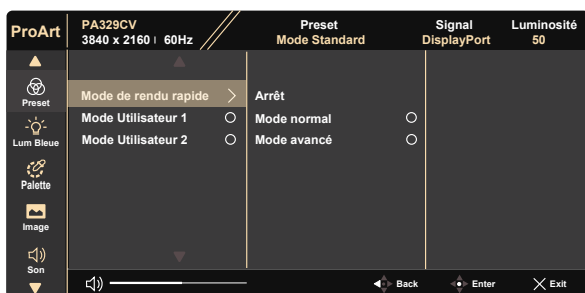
ProArt
PA329CV
3840 x 2160 | 60Hz
Preset
Mode Standard
Signal
DisplayPort
Luminosité
50

Preset
Lum Bleue
Palette
Image
Son

Mode de rendu rapide
Mode Utilisateur 1
Mode Utilisateur 2

Arrêt
Mode normal
Mode avancé

Back
Enter
Exit